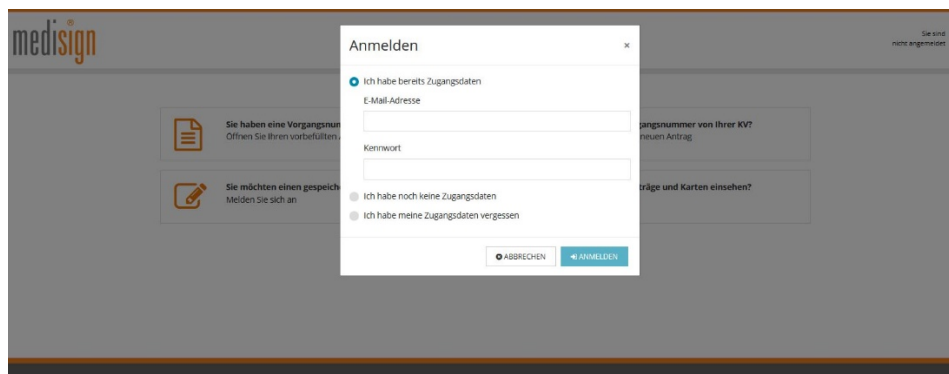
medisign

Sie sind nicht angemeldet

Sie haben eine Vorgangsnum
Öffnen Sie Ihren vorbefüllten A

gangsnummer von Ihrer KV?
neuen Antrag

Sie möchten einen gespeic
Melden Sie sich an

träge und Karten einsehen?

Anmelden

×

Ich habe bereits Zugangsdaten

E-Mail-Adresse

Kennwort

Ich habe noch keine Zugangsdaten

Ich habe meine Zugangsdaten vergessen

ABBRECHEN

ANMELDEN